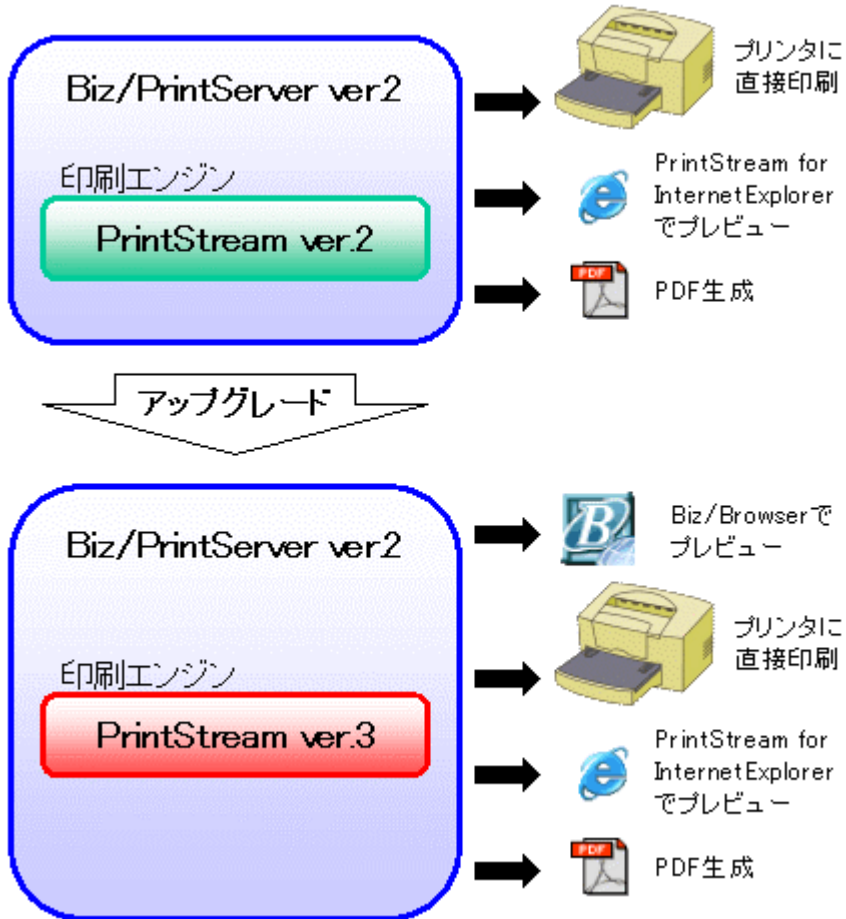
Biz/PrintServer ver.2

印刷エンジン

PrintStream ver.2

プリンタに直接印刷

PrintStream for InternetExplorer でプレビュー

PDF

PDF生成

アップグレード

Biz/PrintServer ver.2

印刷エンジン

PrintStream ver.3

Biz/Browserでプレビュー

プリンタに直接印刷

PrintStream for InternetExplorer でプレビュー

PDF

PDF生成